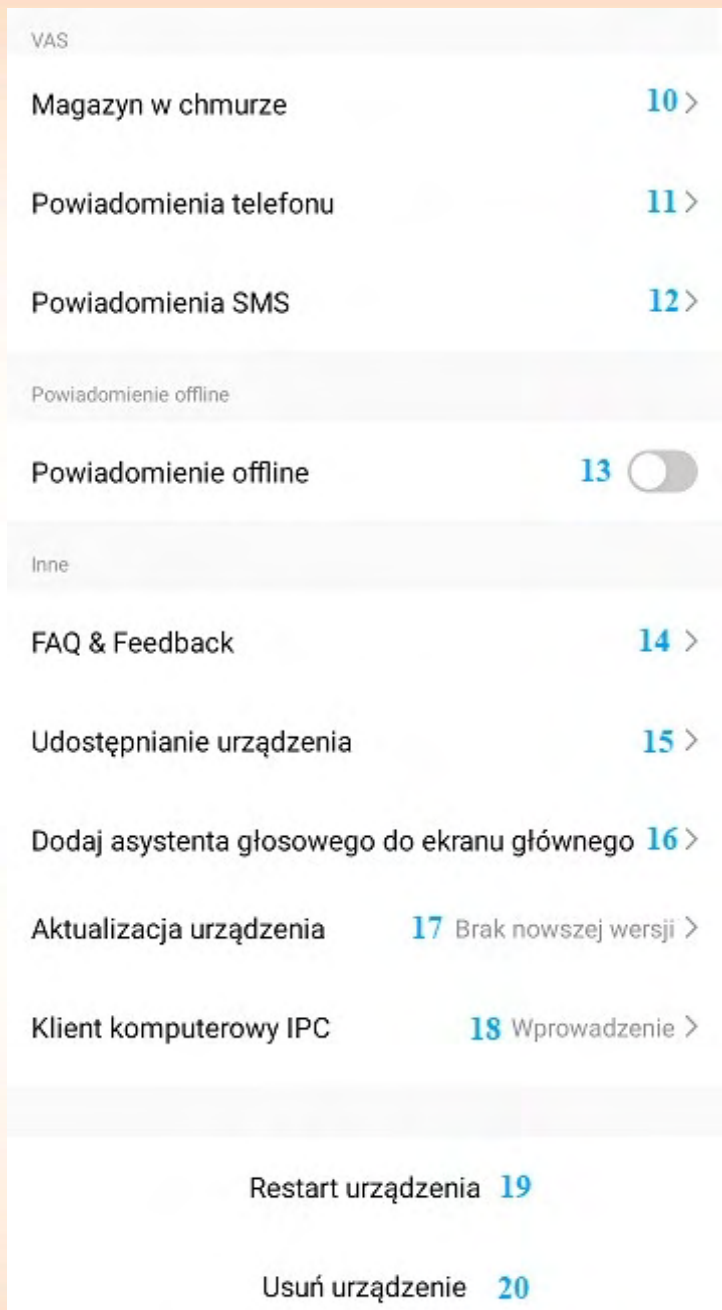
VAS

Magazyn w chmurze 10 >

Powiadomienia telefonu 11 >

Powiadomienia SMS 12 >

Powiadomienie offline

Powiadomienie offline 13

Inne

FAQ & Feedback 14 >

Udostępnianie urządzenia 15 >

Dodaj asystenta głosowego do ekranu głównego 16 >

Aktualizacja urządzenia 17 Brak nowszej wersji >

Klient komputerowy IPC 18 Wprowadzenie >

Restart urządzenia 19

Usuń urządzenie 20